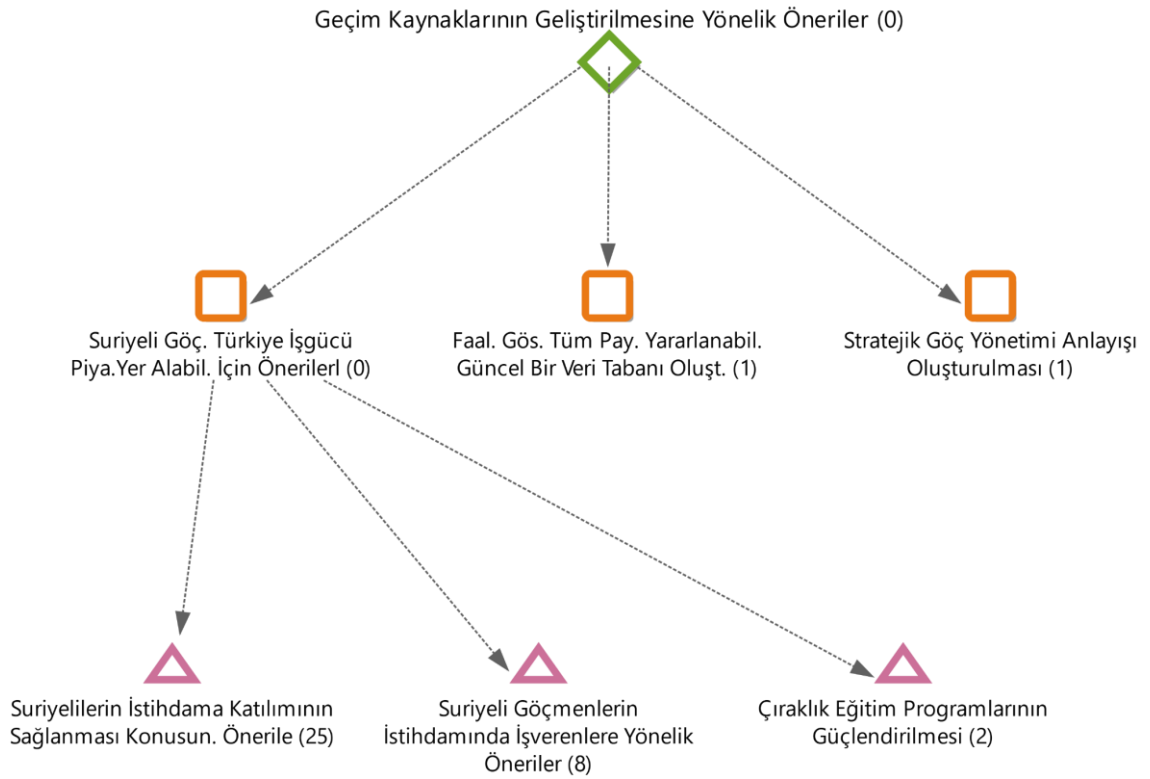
Geçim Kaynaklarının Geliştirilmesine Yönelik Öneriler (0)

Suriyeli Göç. Türkiye İşgücü Piya.Yer Alabil. İçin Önerilerl (0)

Faal. Gös. Tüm Pay. Yararlanabil. Güncel Bir Veri Tabanı Oluşt. (1)

Stratejik Göç Yönetimi Anlayışı Oluşturulması (1)

Suriyelilerin İstihdama Katılımının Sağlanması Konusun. Önerile (25)

Suriyeli Göçmenlerin İstihdamında İşverenlere Yönelik Öneriler (8)

Çıraklık Eğitim Programlarının Güçlendirilmesi (2)